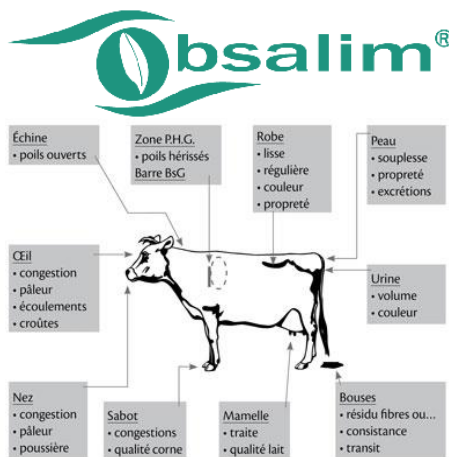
Obsalim®

Échine
• poils ouverts

Zone P.H.G.
• poils hérissés
Barre BsG

Robe
• lisse
• régulière
• couleur
• propreté

Peau
• souplesse
• propreté
• excrétions

Œil
• congestion
• pâleur
• écoulements
• croûtes

Urine
• volume
• couleur

Nez
• congestion
• pâleur
• poussière

Sabot
• congestions
• qualité corne

Mamelle
• traite
• qualité lait

Bouses
• résidu fibres ou...
• consistance
• transit